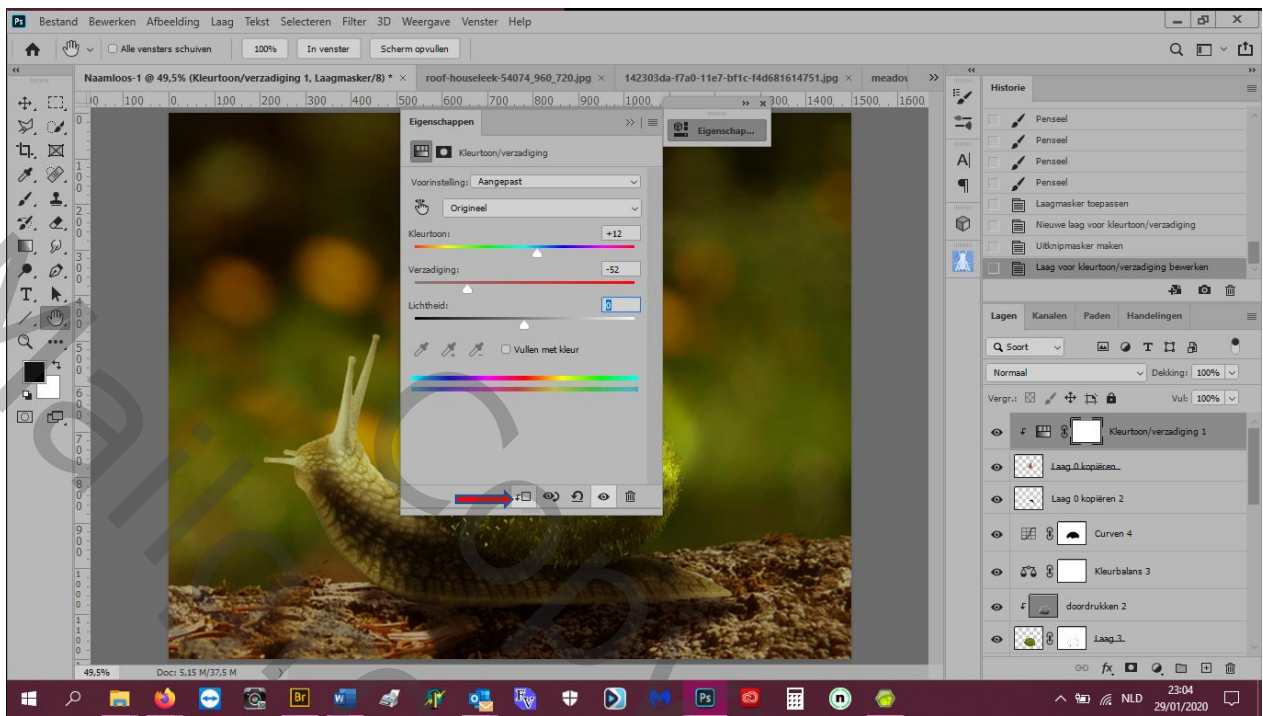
Ps Bestand Bewerken Afbeelding Laag Tekst Selecteren Filter 3D Weergave Venster Help

Alle vensters schuiven 100% In venster Scherm opvullen

Naamloos-1 @ 49,5% (Kleurtoon/verzadiging 1, Laagmasker/8) * × roof-houseleek-54074_960_720.jpg × 142303da-f7a0-11e7-bf1c-f4d681614751.jpg × meadov

Eigenschappen

Eigenschap...

Kleurtoon/verzadiging

Voorinstelling: Aangepast

Origineel

Kleurtoon: +12

Verzadiging: -52

Lichtheid: 0

Vullen met kleur

Historie

Penseel
Penseel
Penseel
Penseel
Laagmasker toepassen
Nieuwe laag voor kleurtoon/verzadiging
Uitknipmasker maken
Laag voor kleurtoon/verzadiging bewerken

Lagen Kanalen Paden Handelingen

Soort

Normaal Dekking: 100%

Vergr.: Vul: 100%

Kleurtoon/verzadiging 1
Laag 0 kopiëren
Laag 0 kopiëren 2
Curven 4
Kleurbalans 3
doordrukken 2
Laag 3

49,5% Doc: 5,15 M/37,5 M

NLD 23:04 29/01/2020